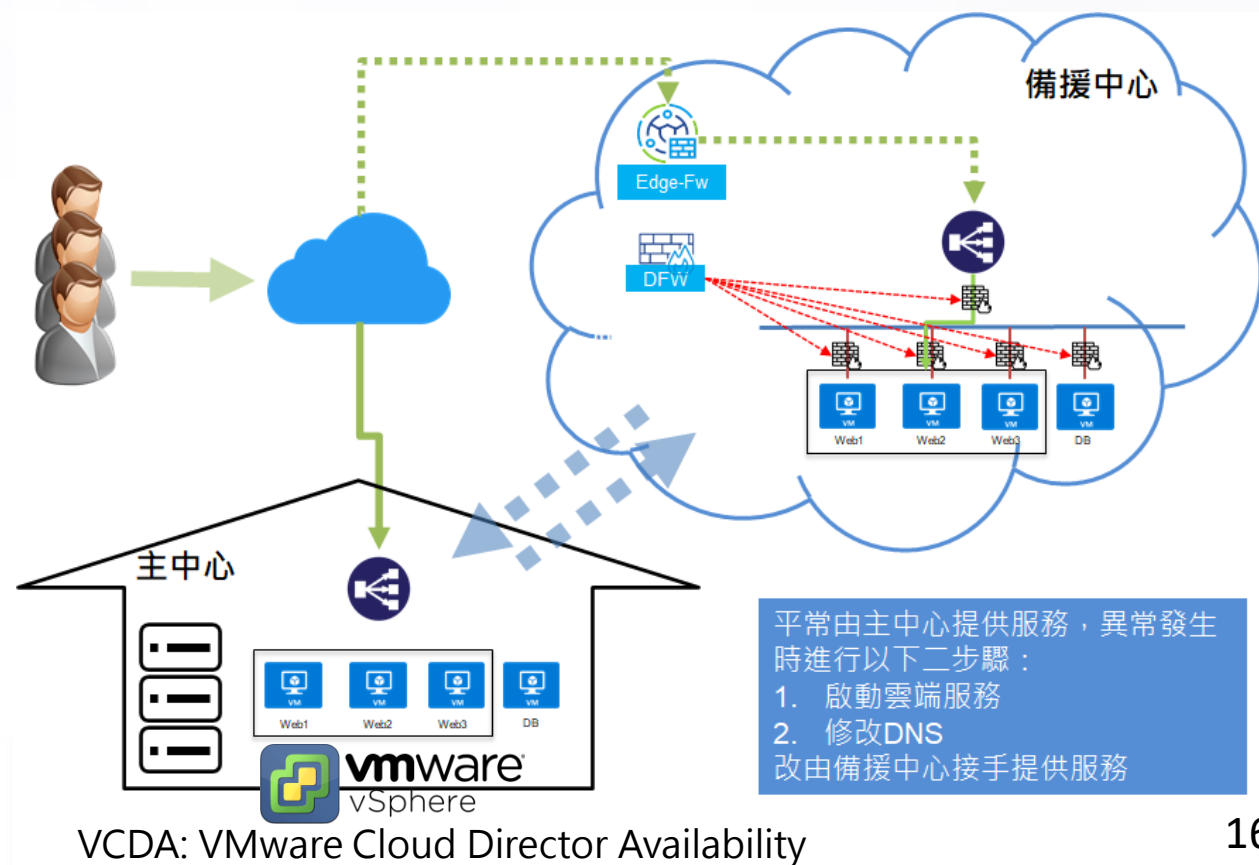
備援中心

Edge-Fw

DFW

VM
Web1

VM
Web2

VM
Web3

VM
DB

主中心

VM
Web1

VM
Web2

VM
Web3

VM
DB

vmware
vSphere

平常由主中心提供服務，異常發生時進行以下二步驟：
1. 啟動雲端服務
2. 修改DNS
改由備援中心接手提供服務

VCDA: VMware Cloud Director Availability

16